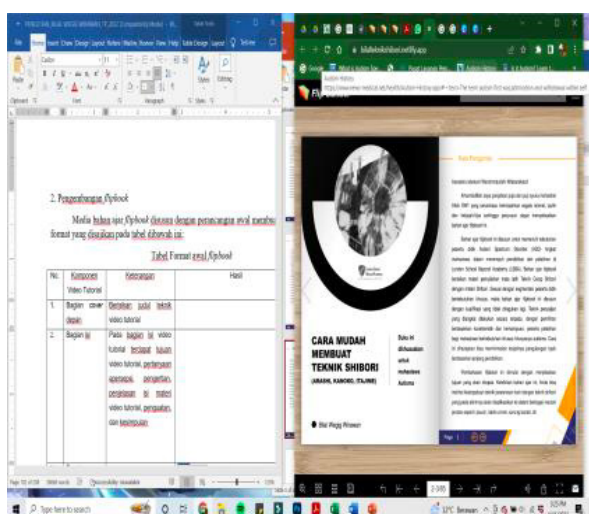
2. Pengembangan flipbook

Media bahan ajar flipbook disusun dengan perancangan awal menurut format yang disajikan pada tabel dibawah ini:

Tabel Format awal flipbook

| No. | Komponen Video Tutorial | Keterangan | Hasil |
|---|---|---|---|
| 1. | Bagian cover depan | Berisikan judul teknik video tutorial | |
| 2. | Bagian isi | Pada bagian isi video tutorial terdapat tujuan video tutorial, pertanyaan apersepsi, pengertian, penjelasan isi materi video tutorial, penguatan, dan kesimpulan | |

CARA MUDAH MEMBUAT TEKNIK SHIBORI (ARASHI, KANOKO, ITAJIME)

Buku ini diperuntukan untuk mahasiswa Asdoma

Kata Pengantar

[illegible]

Page 1

Type here to search